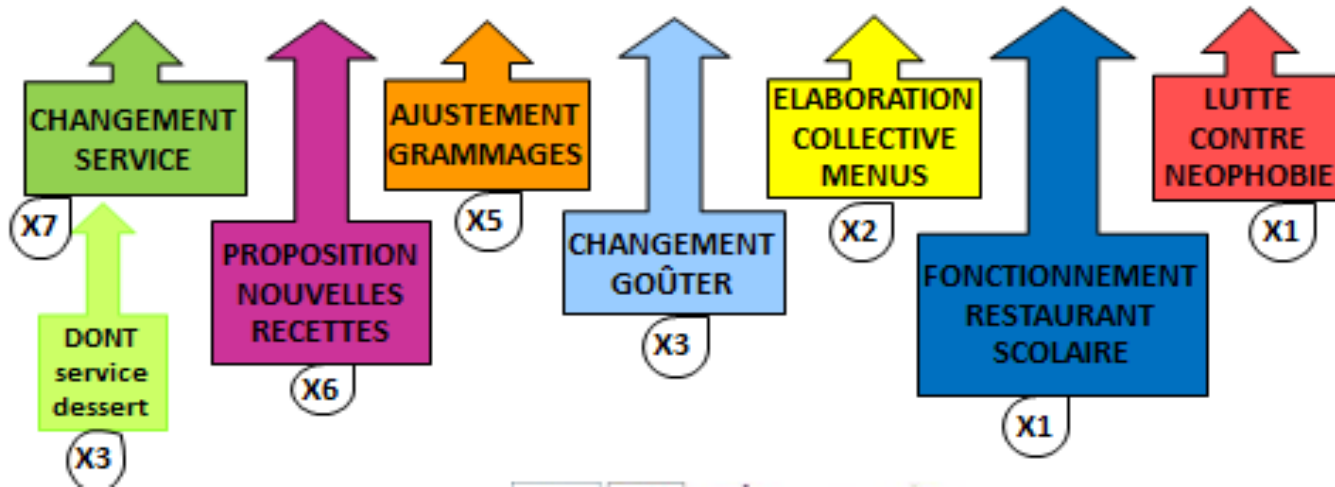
CHANGEMENT SERVICE

X7

DONT service dessert

X3

PROPOSITION NOUVELLES RECETTES

X6

AJUSTEMENT GRAMMAGES

X5

CHANGEMENT GOÛTER

X3

ELABORATION COLLECTIVE MENUS

X2

FONCTIONNEMENT RESTAURANT SCOLAIRE

X1

LUTTE CONTRE NEOPHOBIE

X1